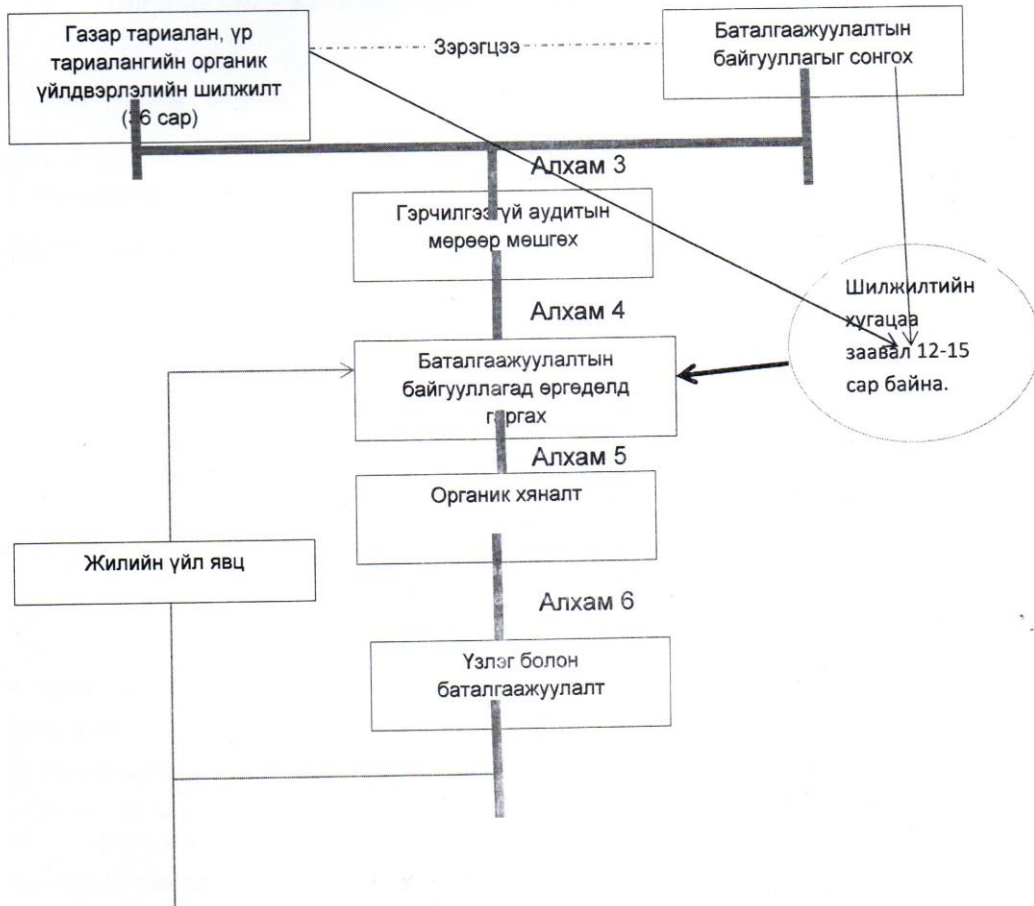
Газар тариалан, үр тариалангийн органик үйлдвэрлэлийн шилжилт ([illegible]6 сар)

Зэрэгцээ

Баталгаажуулалтын байгууллагыг сонгох

Алхам 3

Гэрчилгээгүй аудитын мөрөөр мөшгөх

Алхам 4

Шилжилтийн хугацаа заавал 12-15 сар байна.

Баталгаажуулалтын байгууллагад өргөдөлд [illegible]ргах

Алхам 5

Органик хяналт

Жилийн үйл явц

Алхам 6

Үзлэг болон баталгаажуулалт